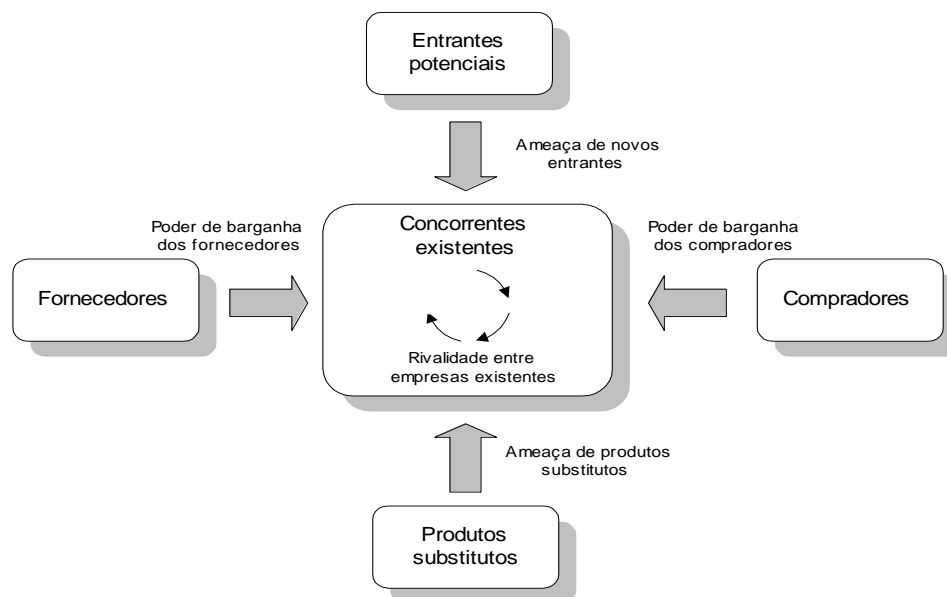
Entrantes potenciais

Ameaça de novos entrantes

Poder de barganha dos fornecedores

Concorrentes existentes

Poder de barganha dos compradores

Fornecedores

Rivalidade entre empresas existentes

Compradores

Ameaça de produtos substitutos

Produtos substitutos